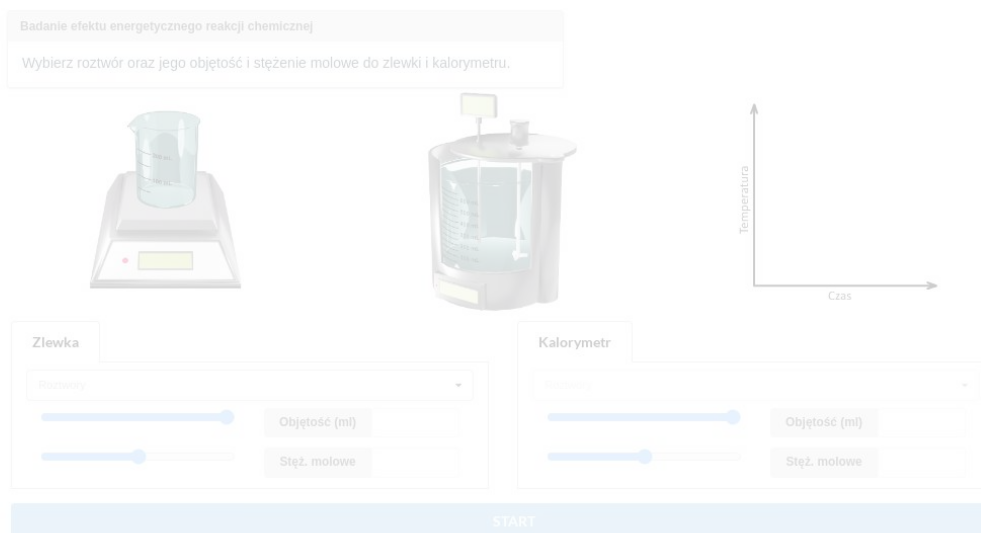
Badanie efektu energetycznego reakcji chemicznej

Wybierz roztwór oraz jego objętość i stężenie molowe do zlewki i kalorymetru.

Temperatura

Czas

Zlewka

Roztwory

Objętość (ml)

Stęż. molowe

Kalorymetr

Roztwory

Objętość (ml)

Stęż. molowe

START